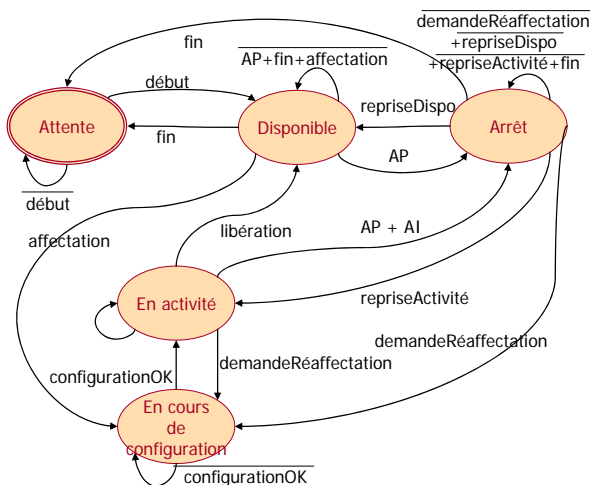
$\overline{\text{demandeRéaffectation}}$
$\overline{\text{+repriseDispo}}$
$\overline{\text{+repriseActivité+fin}}$

fin

$\overline{\text{AP+fin+affectation}}$

début

repriseDispo

Attente

Disponible

Arrêt

fin

AP

$\overline{\text{début}}$

affectation

libération

AP + AI

En activité

repriseActivité

demandeRéaffectation

demandeRéaffectation

configurationOK

En cours de configuration

$\overline{\text{configurationOK}}$